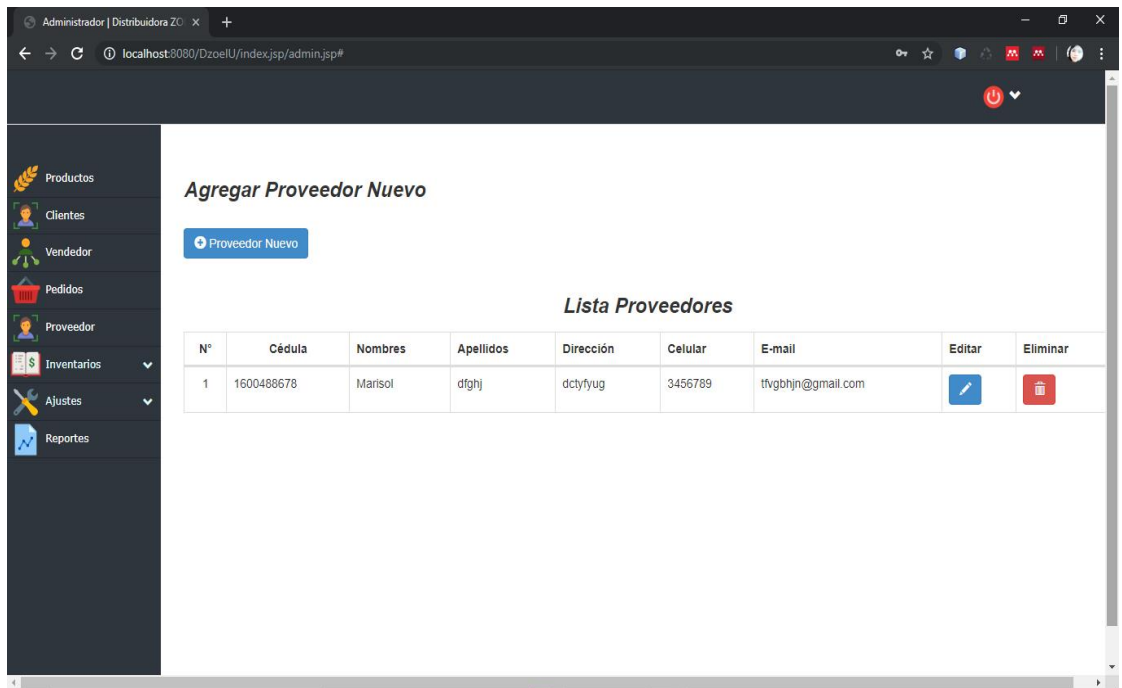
Administrador | Distribuidora ZO ×

localhost:8080/DzoelU/index.jsp/admin.jsp#

Productos
Clientes
Vendedor
Pedidos
Proveedor
Inventarios
Ajustes
Reportes

Agregar Proveedor Nuevo

Proveedor Nuevo

Lista Proveedores

| N° | Cédula | Nombres | Apellidos | Dirección | Celular | E-mail | Editar | Eliminar |
|---|---|---|---|---|---|---|---|---|
| 1 | 1600488678 | Marisol | dfghj | dctyfyug | 3456789 | tfvgbhjn@gmail.com | | |